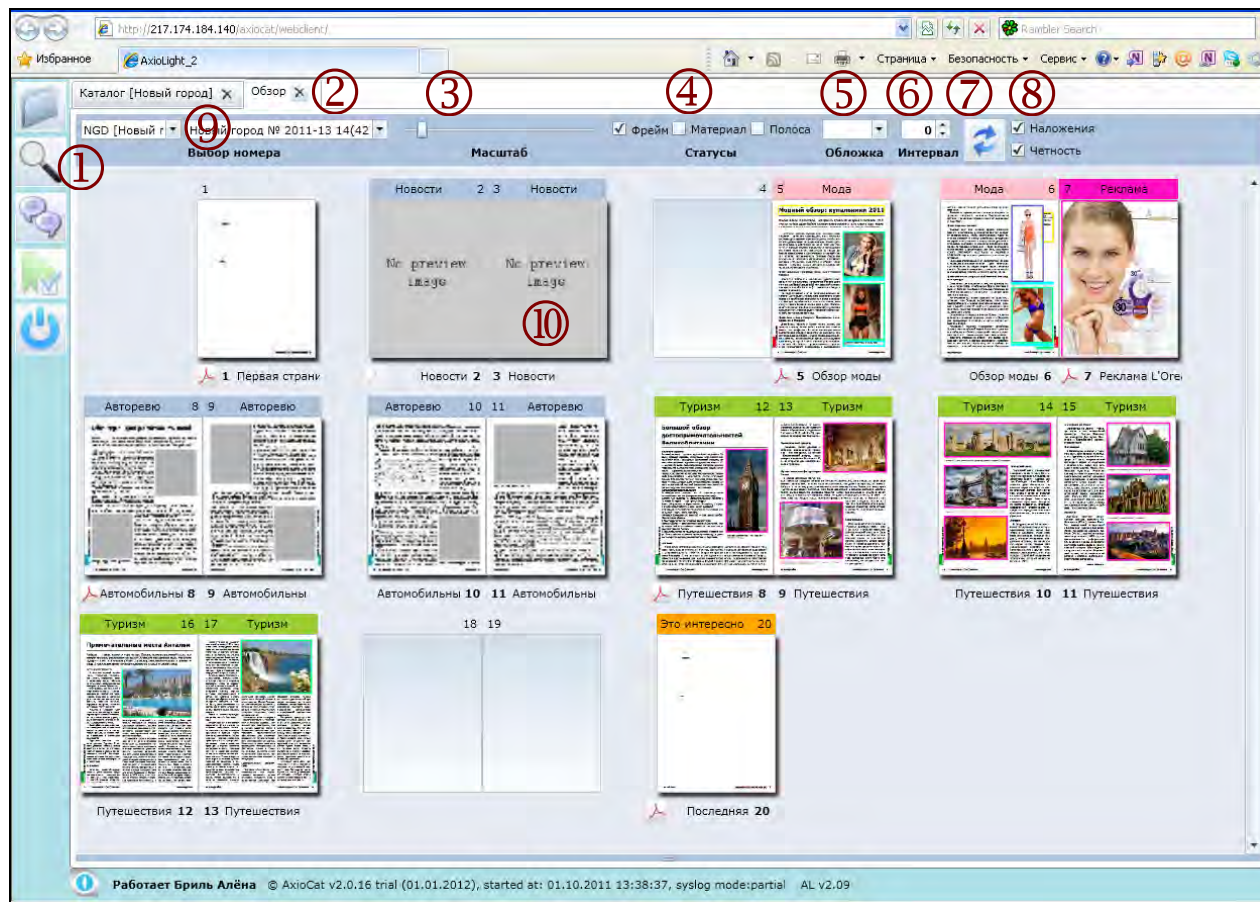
http://217.174.184.140/axiocat/webclient/

Rambler Search

Избранное

AxioLight_2

Страница ▾ Безопасность ▾ Сервис ▾

Каталог [Новый город] ✕ Обзор ✕ ② ③ ④ ⑤ ⑥ ⑦ ⑧

NGD [Новый г ▾ Новый город № 2011-13 14(42 ▾ ⑨

Выбор номера

Масштаб

✓ Фрейм Материал Полоса

Статусы

Обложка

0

Интервал

✓ Наложения

✓ Четность

①

1

1 Первая страни

Новости 2 3 Новости

No preview image

No preview image

⑩

Новости 2 3 Новости

4 5 Мода

Новый обзор купальников 2011

5 Обзор моды

Мода 6 7 Реклама

Обзор моды 6 7 Реклама L'Ore

Авторевю 8 9 Авторевю

Автомобильны 8 9 Автомобильны

Авторевю 10 11 Авторевю

Автомобильны 10 11 Автомобильны

Туризм 12 13 Туризм

Путешествия 8 9 Путешествия

Туризм 14 15 Туризм

Путешествия 10 11 Путешествия

Туризм 16 17 Туризм

Путешествия 12 13 Путешествия

18 19

Это интересно 20

Последняя 20

Работает Бриль Алёна © AxioCat v2.0.16 trial (01.01.2012), started at: 01.10.2011 13:38:37, syslog mode:partial AL v2.09